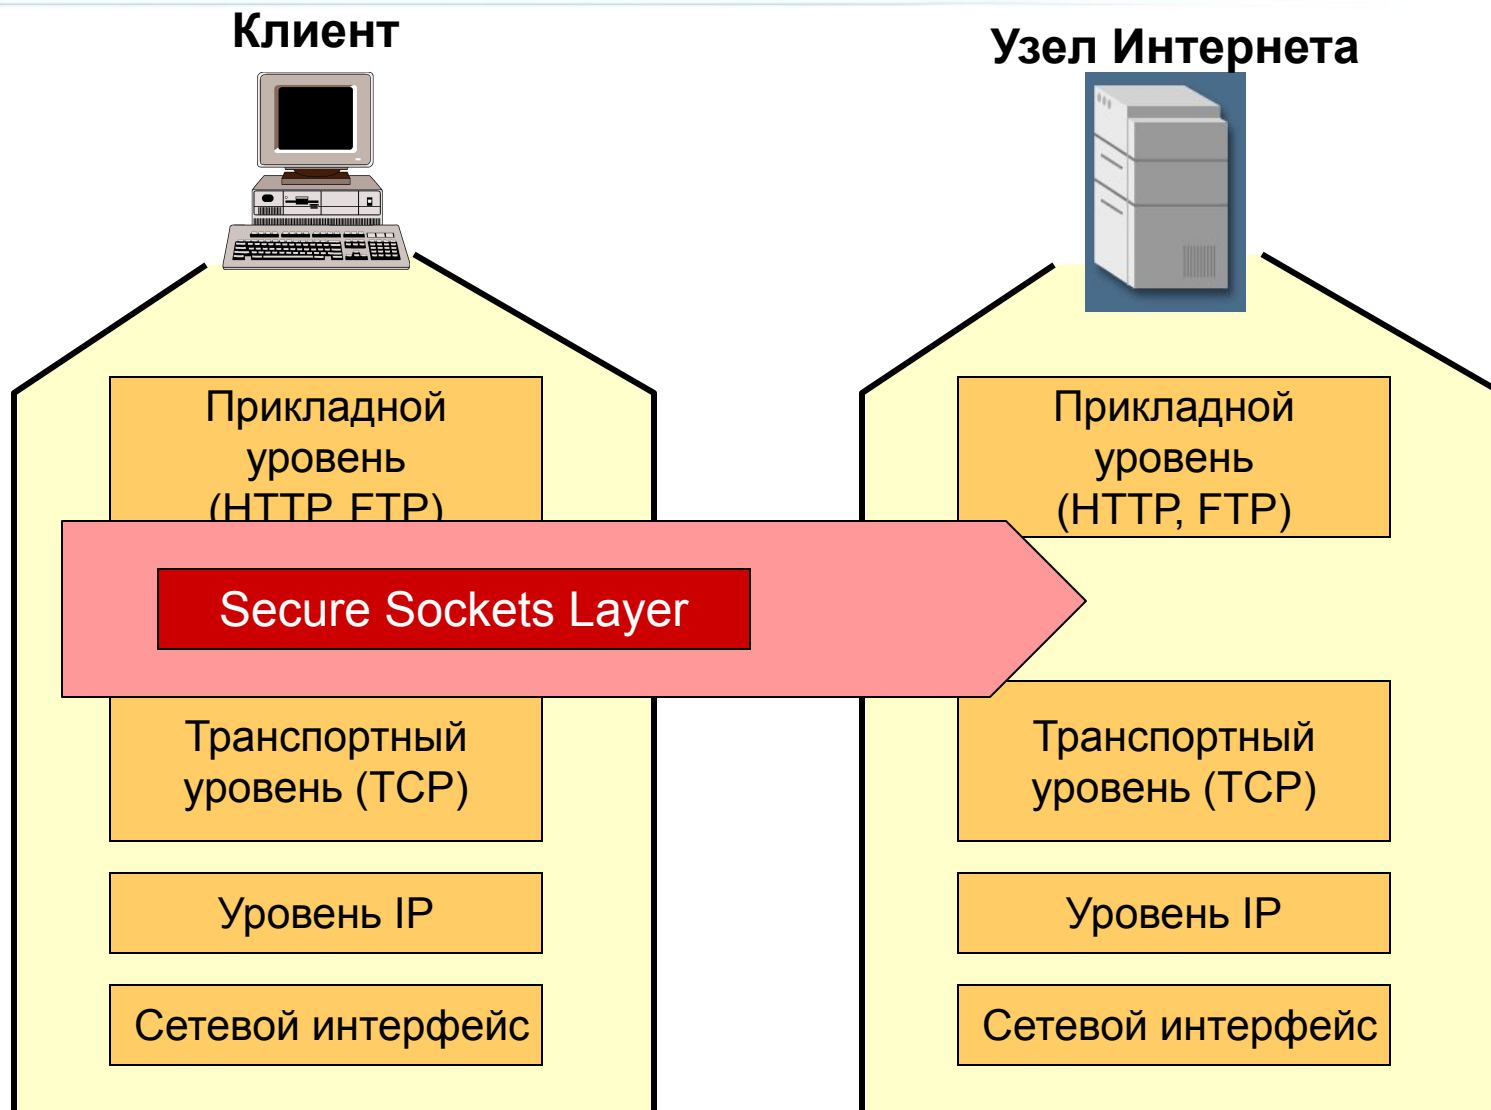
Клиент

Узел Интернета

Прикладной уровень (HTTP, FTP)

Secure Sockets Layer

Транспортный уровень (TCP)

Уровень IP

Сетевой интерфейс

Прикладной уровень (HTTP, FTP)

Транспортный уровень (TCP)

Уровень IP

Сетевой интерфейс